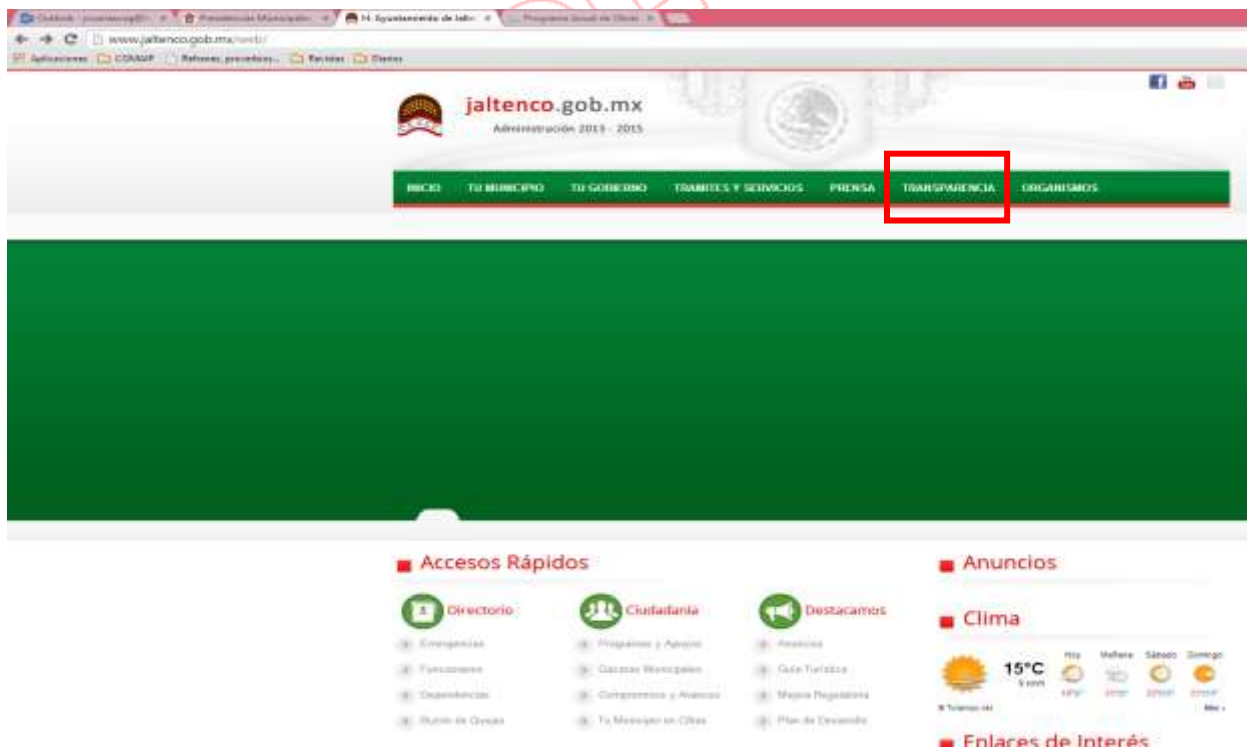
www.jaltenco.gob.mx/web/

Aplicaciones COMAIP Reformas, procedimie... Revistas Diarios

jaltenco.gob.mx
Administración 2013 - 2015

INICIO TU MUNICIPIO TU GOBIERNO TRAMITES Y SERVICIOS PRENSA TRANSPARENCIA ORGANISMOS

Accesos Rápidos

Directorio
Emergencias
Funcionarios
Dependencias
Buzón de Quejas

Ciudadanía
Programas y Apoyos
Gacetas Municipales
Compromisos y Avances
Tu Municipio en Cifras

Destacamos
Avances
Guía Turística
Mejora Regulatoria
Plan de Desarrollo

Anuncios

Clima
15°C
Hoy Mañana Sábado Domingo

Enlaces de Interés